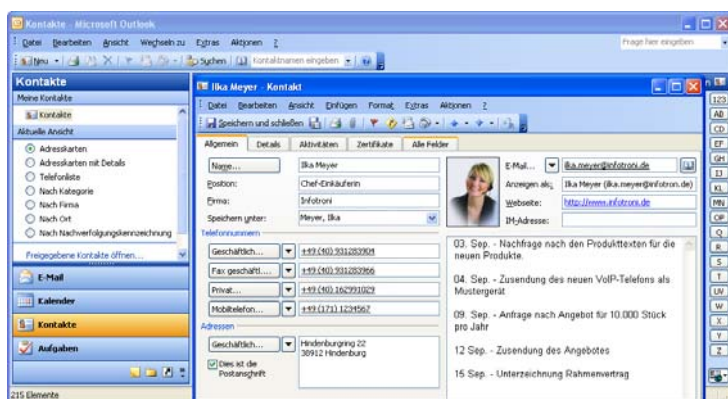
Kontakte - Microsoft Outlook

Datei Bearbeiten Ansicht Wechseln zu Extras Aktionen ?

Frage hier eingeben

Neu Suchen Kontaktnamen eingeben

Kontakte

Meine Kontakte

Kontakte

Aktuelle Ansicht

Adresskarten

Adresskarten mit Details

Telefonliste

Nach Kategorie

Nach Firma

Nach Ort

Nach Nachverfolgungskennzeichnung

Freigegebene Kontakte öffnen...

E-Mail

Kalender

Kontakte

Aufgaben

215 Elemente

Ilka Meyer - Kontakt

Datei Bearbeiten Ansicht Einfügen Format Extras Aktionen ?

Speichern und schließen

Allgemein | Details | Aktivitäten | Zertifikate | Alle Felder

Name... | Ilka Meyer

Position: | Chef-Einkäuferin

Firma: | Infotroni

Speichern unter: | Meyer, Ilka

Telefonnummern

Geschäftlich... | +49 (40) 931283904

Fax geschäftl... | +49 (40) 931283966

Privat... | +49 (40) 162991029

Mobiltelefon... | +49 (171) 1234567

Adressen

Geschäftlich... | Hindenburgring 22 30912 Hindenburg

Dies ist die Postanschrift

E-Mail... | ilka.meyer@infotroni.de

Anzeigen als: | Ilka Meyer (ilka.meyer@infotroni.de)

Webseite: | http://www.infotroni.de

IM-Adresse:

03. Sep. - Nachfrage nach den Produkttexten für die neuen Produkte.

04. Sep. - Zusendung des neuen VoIP-Telefons als Mustergerät

09. Sep. - Anfrage nach Angebot für 10.000 Stück pro Jahr

12 Sep. - Zusendung des Angebotes

15 Sep. - Unterzeichnung Rahmenvertrag

123 AB CD EF GH IJ KL MN OP Q R S T UV W X Y Z